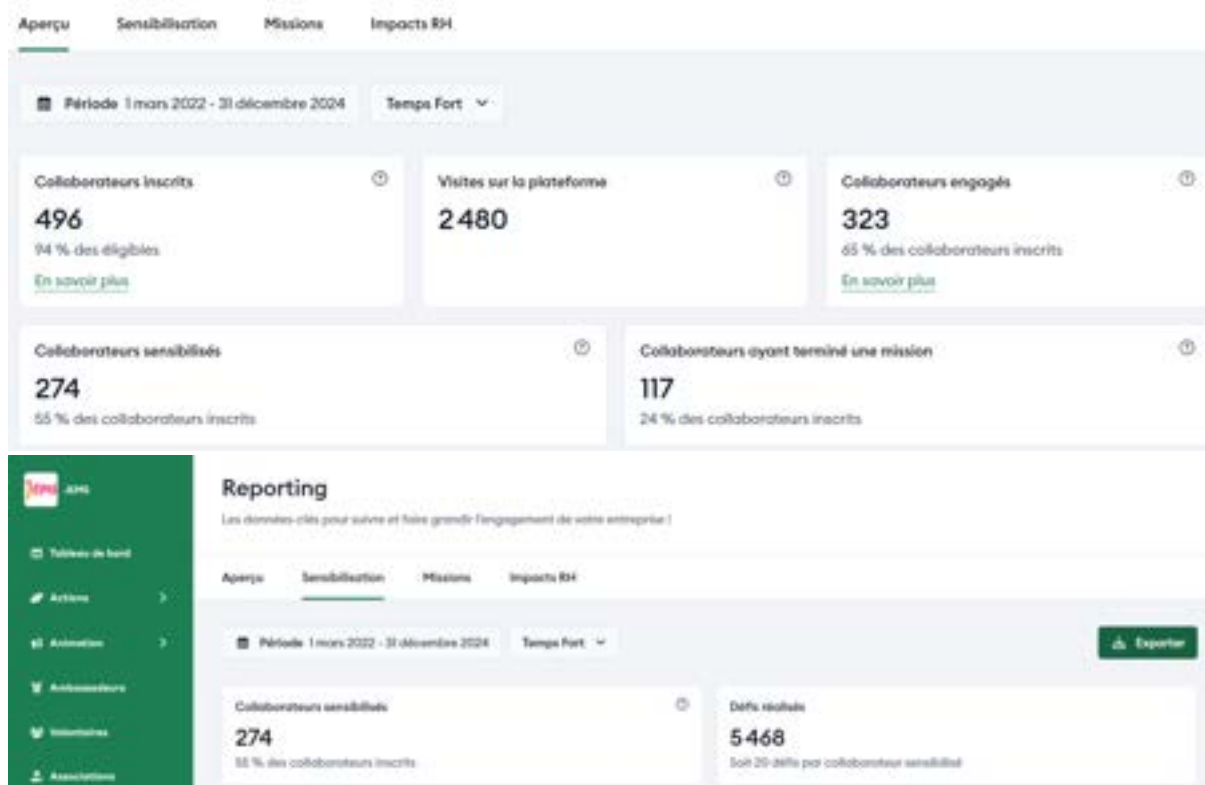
Aperçu Sensibilisation Missions Impacts RH

Période 1 mars 2022 - 31 décembre 2024 Temps Fort

Collaborateurs inscrits
496
94 % des éligibles
En savoir plus

Visites sur la plateforme
2 480

Collaborateurs engagés
323
65 % des collaborateurs inscrits
En savoir plus

Collaborateurs sensibilisés
274
55 % des collaborateurs inscrits

Collaborateurs ayant terminé une mission
117
24 % des collaborateurs inscrits

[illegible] JEMS

Tableau de bord
Actions
Animation
Ambassadeurs
Volontaires
Associations

Reporting
Les données-clés pour suivre et faire grandir l'engagement de votre entreprise !

Aperçu Sensibilisation Missions Impacts RH

Période 1 mars 2022 - 31 décembre 2024 Temps Fort

Exporter

Collaborateurs sensibilisés
274
55 % des collaborateurs inscrits

Défis réalisés
5 468
Soit 20 défis par collaborateur sensibilisé